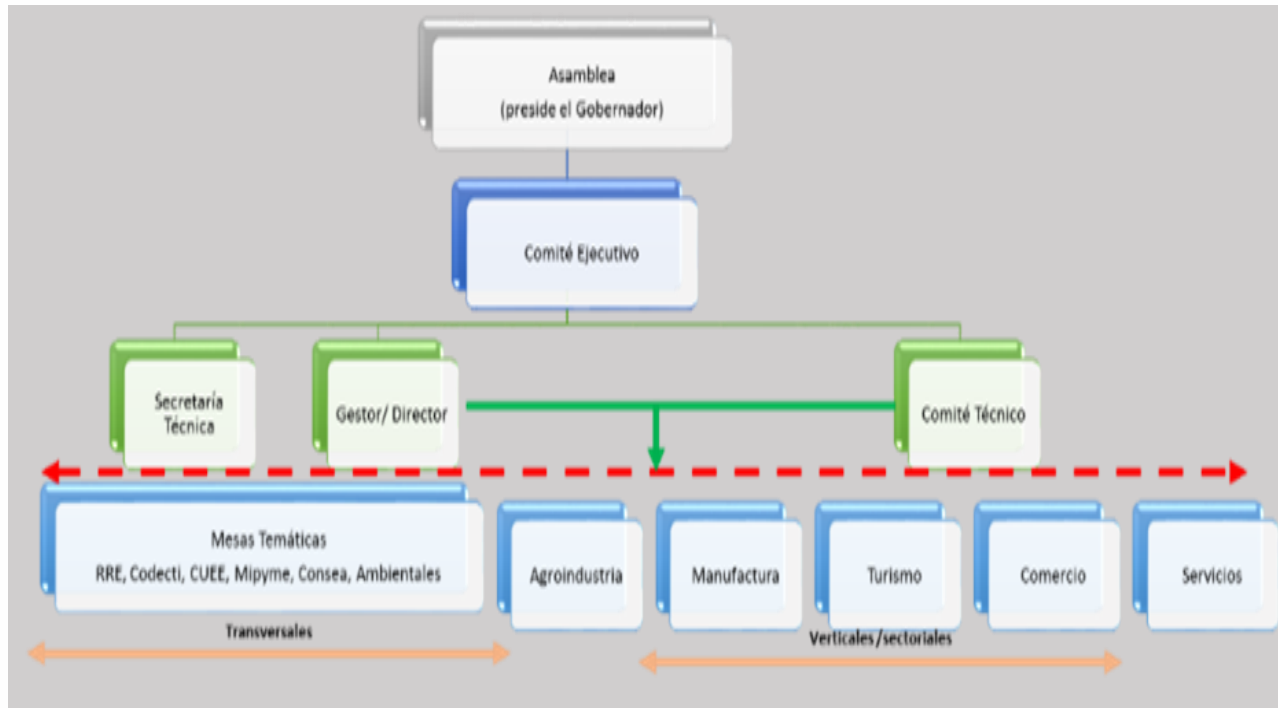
Asamblea
(preside el Gobernador)

Comité Ejecutivo

Secretaría Técnica

Gestor/ Director

Comité Técnico

Mesas Temáticas
RRE, Codecti, CUEE, Mipyme, Consea, Ambientales

Agroindustria

Manufactura

Turismo

Comercio

Servicios

Transversales

Verticales/sectoriales